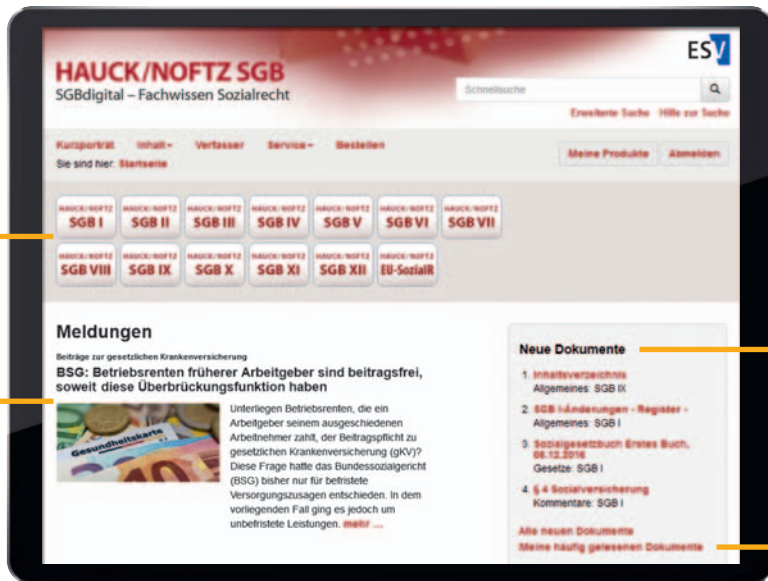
ESV

HAUCK/NOFTZ SGB
SGBdigital – Fachwissen Sozialrecht

Schnellsuche

Erweiterte Suche   Hilfe zur Suche

Kurzporträt   Inhalt   Verfasser   Service   Bestellen

Sie sind hier: Startseite

Meine Produkte   Abmelden

HAUCK/NOFTZ SGB I   HAUCK/NOFTZ SGB II   HAUCK/NOFTZ SGB III   HAUCK/NOFTZ SGB IV   HAUCK/NOFTZ SGB V   HAUCK/NOFTZ SGB VI   HAUCK/NOFTZ SGB VII
HAUCK/NOFTZ SGB VIII   HAUCK/NOFTZ SGB IX   HAUCK/NOFTZ SGB X   HAUCK/NOFTZ SGB XI   HAUCK/NOFTZ SGB XII   HAUCK/NOFTZ EU-SozialR

Meldungen

Beiträge zur gesetzlichen Krankenversicherung
BSG: Betriebsrenten früherer Arbeitgeber sind beitragsfrei, soweit diese Überbrückungsfunktion haben

Gesundheitskarte

Unterliegen Betriebsrenten, die ein Arbeitgeber seinem ausgeschiedenen Arbeitnehmer zahlt, der Beitragspflicht zu gesetzlichen Krankenversicherung (gKV)? Diese Frage hatte das Bundessozialgericht (BSG) bisher nur für befristete Versorgungszusagen entschieden. In dem vorliegenden Fall ging es jedoch um unbefristete Leistungen. mehr ...

Neue Dokumente

1. Inhaltsverzeichnis
Allgemeines: SGB IX

2. SGB I-Änderungen - Register -
Allgemeines: SGB I

3. Sozialgesetzbuch Erstes Buch, 08.12.2016
Gesetze: SGB I

4. § 4 Sozialversicherung
Kommentare: SGB I

Alle neuen Dokumente
Meine häufig gelesenen Dokumente